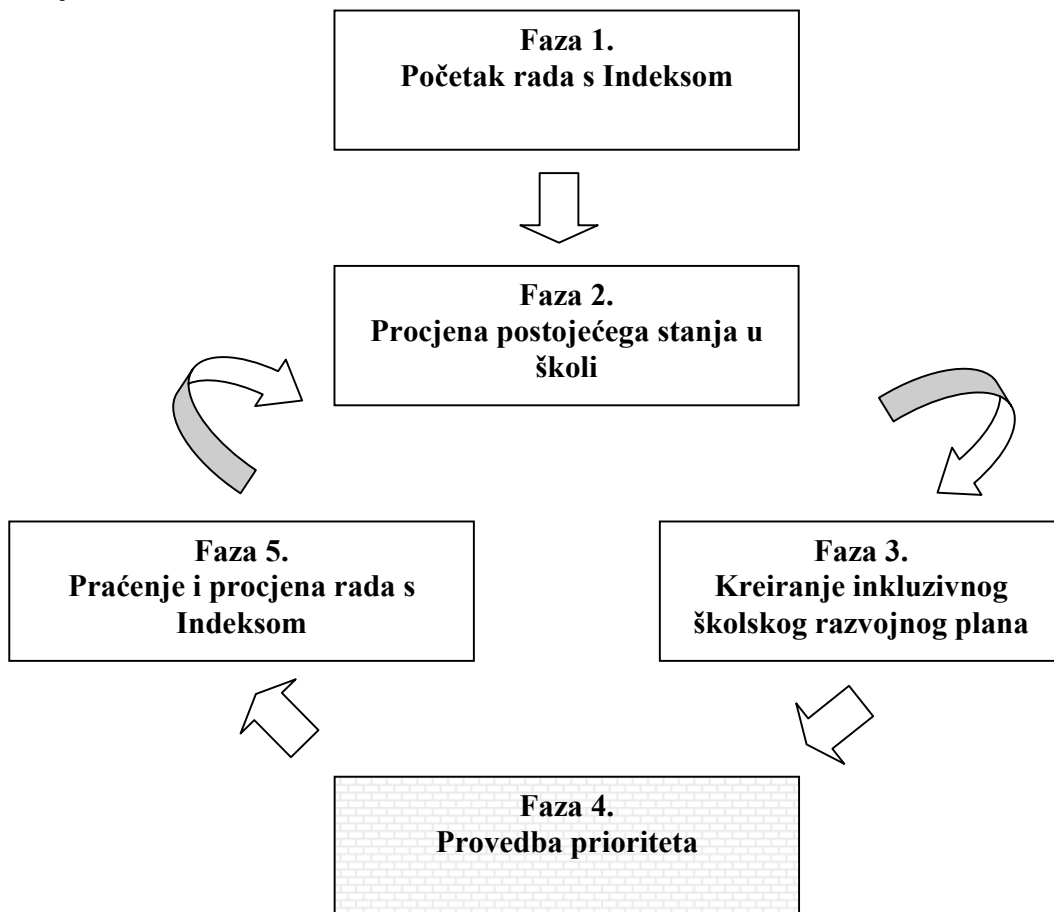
Faza 1.
Početak rada s Indeksom

Faza 2.
Procjena postojećega stanja u školi

Faza 5.
Praćenje i procjena rada s Indeksom

Faza 3.
Kreiranje inkluzivnog školskog razvojnog plana

Faza 4.
Provedba prioriteta